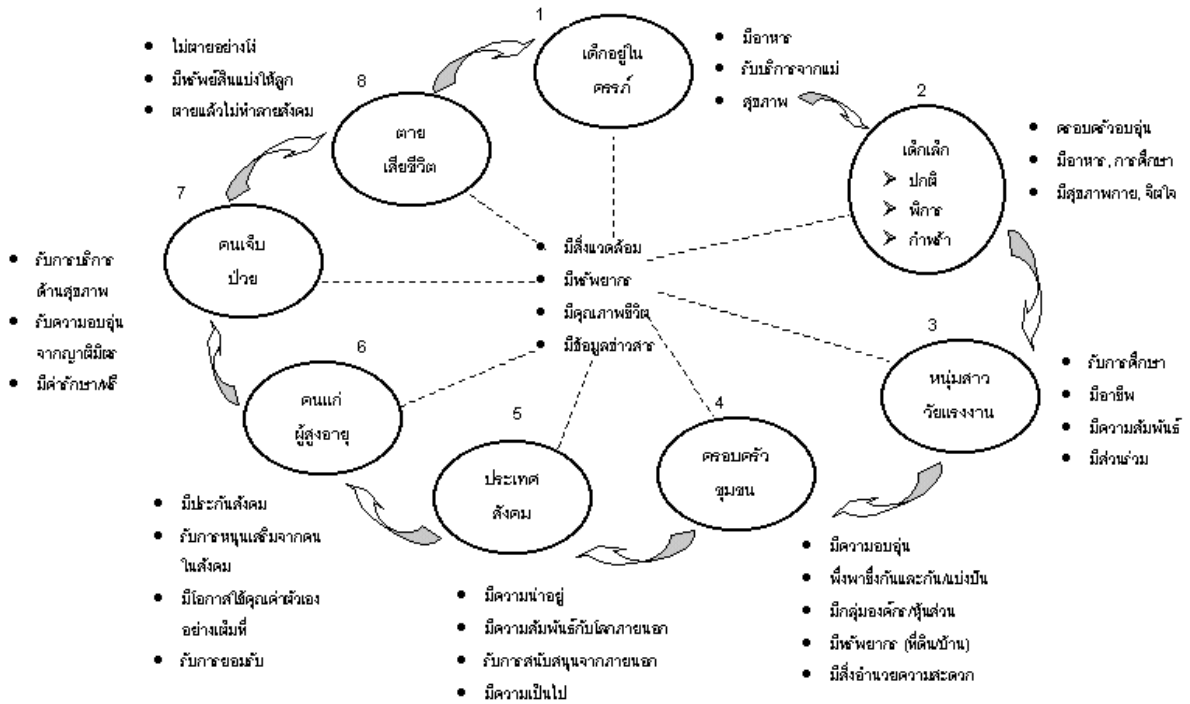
1
เด็กอยู่ใน
ครรภ์

• มีอาหาร
• รับบริการจากแม่
• สุขภาพ

2
เด็กเล็ก
➢ ปกติ
➢ พิการ
➢ กำพร้า

• ครอบครัวอบอุ่น
• มีอาหาร, การศึกษา
• มีสุขภาพกาย, จิตใจ

3
หนุ่มสาว
วัยแรงงาน

• รับการศึกษา
• มีอาชีพ
• มีความสัมพันธ์
• มีส่วนร่วม

4
ครอบครัว
ชุมชน

• มีความอบอุ่น
• พึ่งพาซึ่งกันและกัน/แบ่งปัน
• มีกลุ่มองค์กร/หุ้นส่วน
• มีทรัพยากร (ที่ดิน/บ้าน)
• มีสิ่งอำนวยความสะดวก

5
ประเทศ
สังคม

• มีความน่าอยู่
• มีความสัมพันธ์กับโลกภายนอก
• รับการสนับสนุนจากภายนอก
• มีความเป็นไป

6
คนแก่
ผู้สูงอายุ

• มีประกันสังคม
• รับการหนุนเสริมจากคนในสังคม
• มีโอกาสใช้คุณค่าตัวเองอย่างเต็มที่
• รับการยอมรับ

7
คนเจ็บ
ป่วย

• รับการบริการด้านสุขภาพ
• รับความอบอุ่นจากญาติมิตร
• มีค่ารักษาฟรี

8
ตาย
เสียชีวิต

• ไม่ตายอย่างไม่
• มีทรัพย์สินแบ่งให้ลูก
• ตายแล้วไม่ทำลายสังคม

• มีสิ่งแวดล้อม
• มีทรัพยากร
• มีคุณภาพชีวิต
• มีข้อมูลข่าวสาร